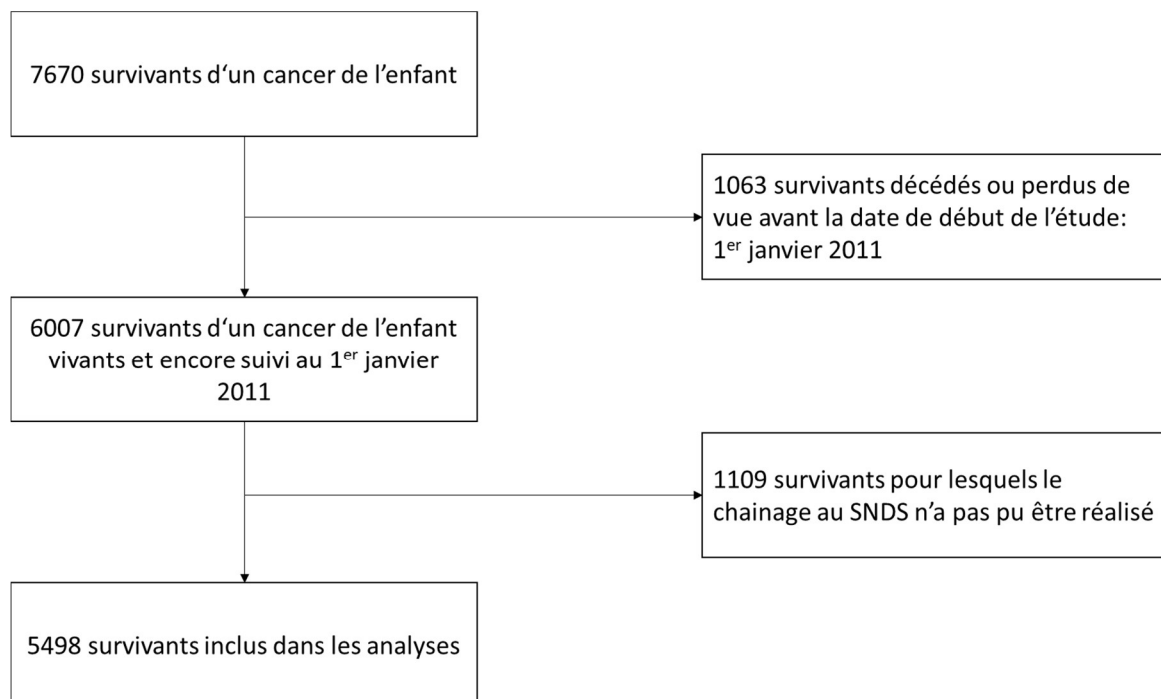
7670 survivants d'un cancer de l'enfant

1063 survivants décédés ou perdus de vue avant la date de début de l'étude: 1$^{er}$ janvier 2011

6007 survivants d'un cancer de l'enfant vivants et encore suivi au 1$^{er}$ janvier 2011

1109 survivants pour lesquels le chainage au SNDS n'a pas pu être réalisé

5498 survivants inclus dans les analyses